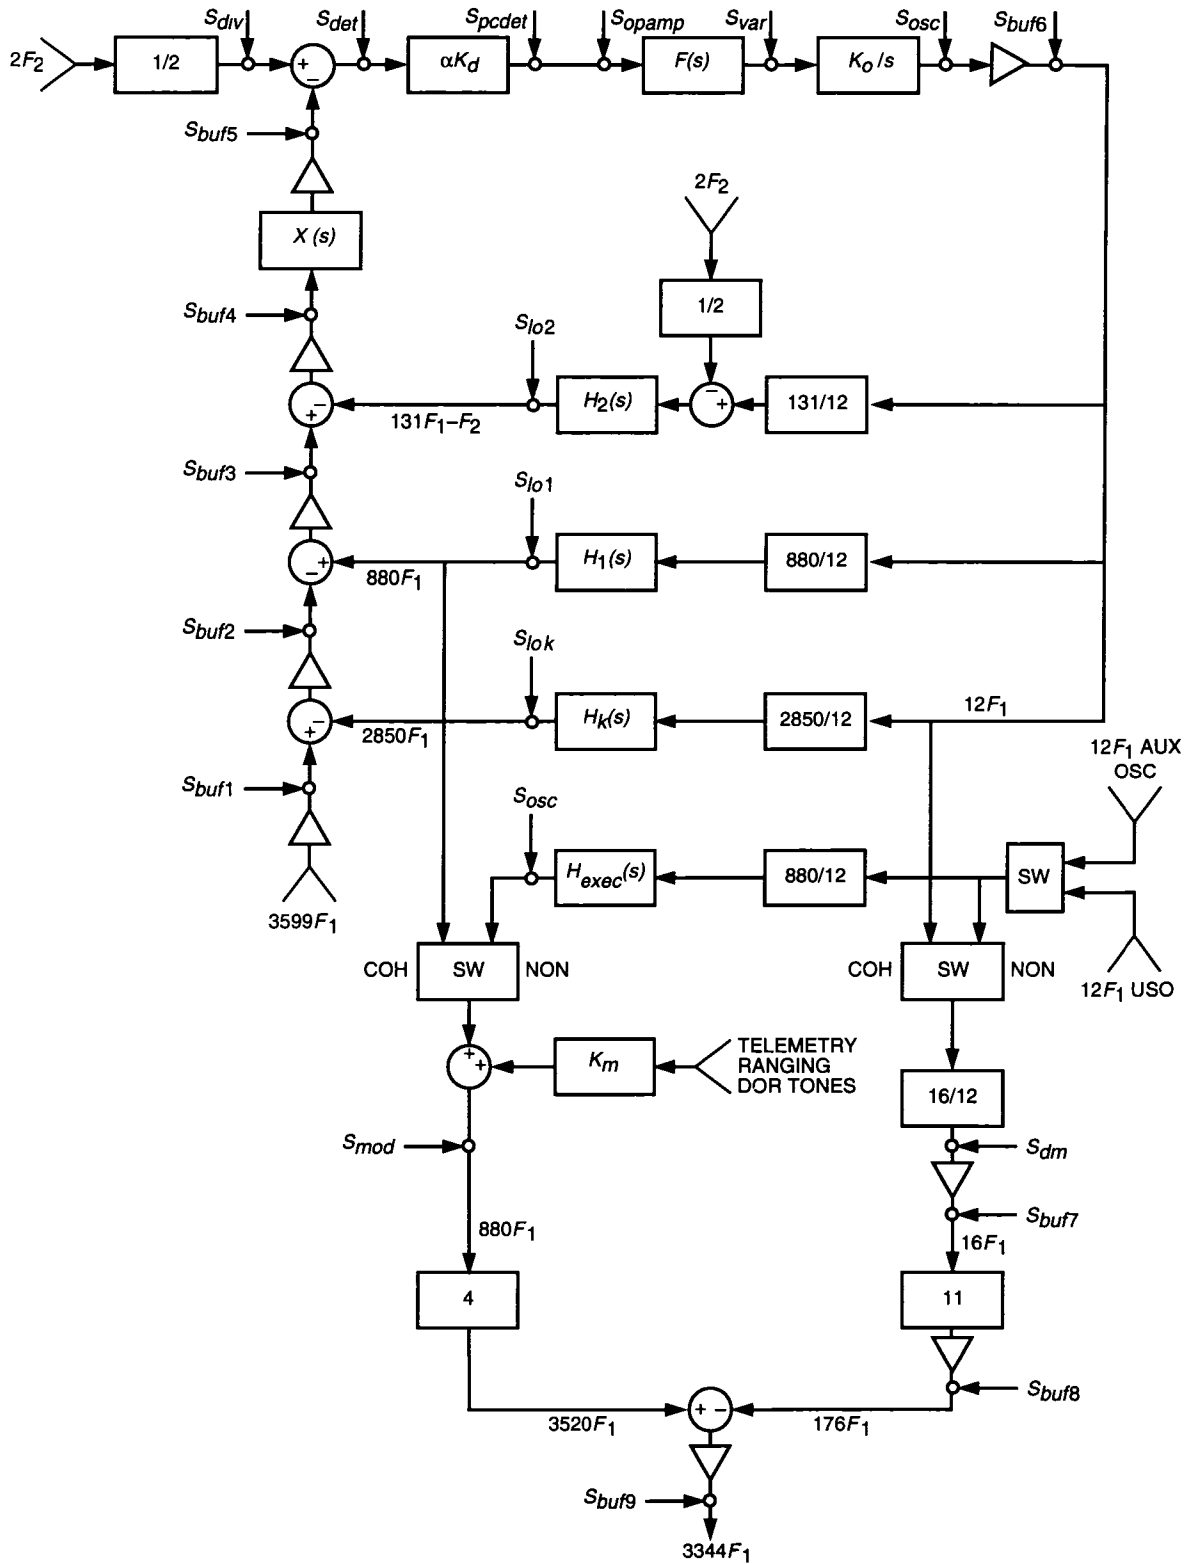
$2F_2$ 1/2 $S_{div}$ + − $S_{det}$ $\alpha K_d$ $S_{pcdet}$ $S_{opamp}$ $F(s)$ $S_{var}$ $K_o/s$ $S_{osc}$ $S_{buf6}$

$S_{buf5}$

$X(s)$

$2F_2$

1/2

$S_{buf4}$

$S_{lo2}$

+ − $131F_1-F_2$ $H_2(s)$ − + 131/12

$S_{buf3}$

$S_{lo1}$

− + $880F_1$ $H_1(s)$ 880/12

$S_{buf2}$

$S_{lok}$

+ − $2850F_1$ $H_k(s)$ 2850/12 $12F_1$

$S_{buf1}$

$12F_1$ AUX OSC

$S_{osc}$

$3599F_1$

$H_{exec}(s)$ 880/12 SW

COH SW NON COH SW NON $12F_1$ USO

+ + $K_m$ TELEMETRY RANGING DOR TONES

16/12

$S_{mod}$

$S_{dm}$

$S_{buf7}$

$880F_1$

$16F_1$

4

11

$S_{buf8}$

+ −

$3520F_1$ $176F_1$

$S_{buf9}$

$3344F_1$